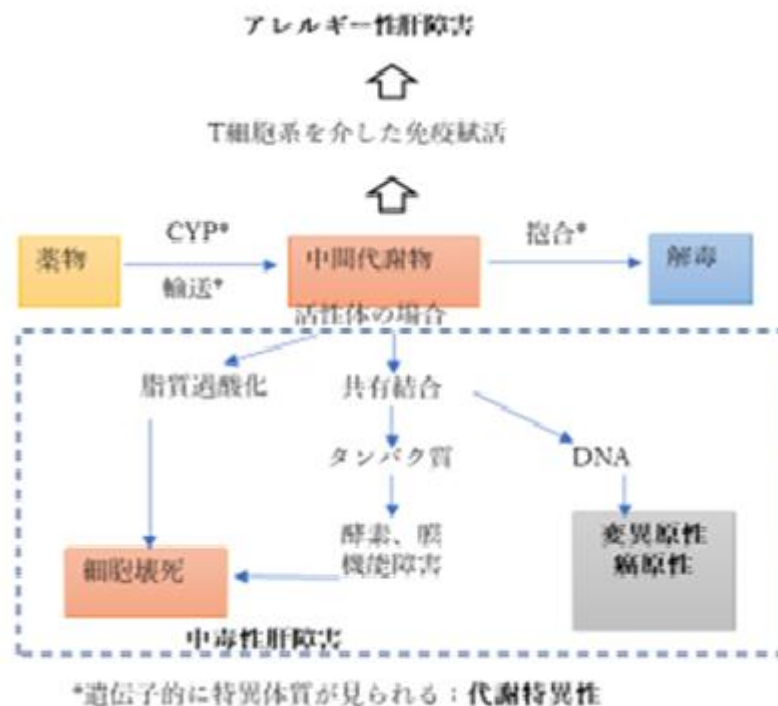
アレルギー性肝障害

T細胞系を介した免疫賦活

薬物

CYP*

輸送*

中間代謝物

抱合*

解毒

活性体の場合

脂質過酸化

共有結合

タンパク質

DNA

酵素、膜機能障害

細胞壊死

変異原性
癌原性

中毒性肝障害

*遺伝子的に特異体質が見られる：代謝特異性